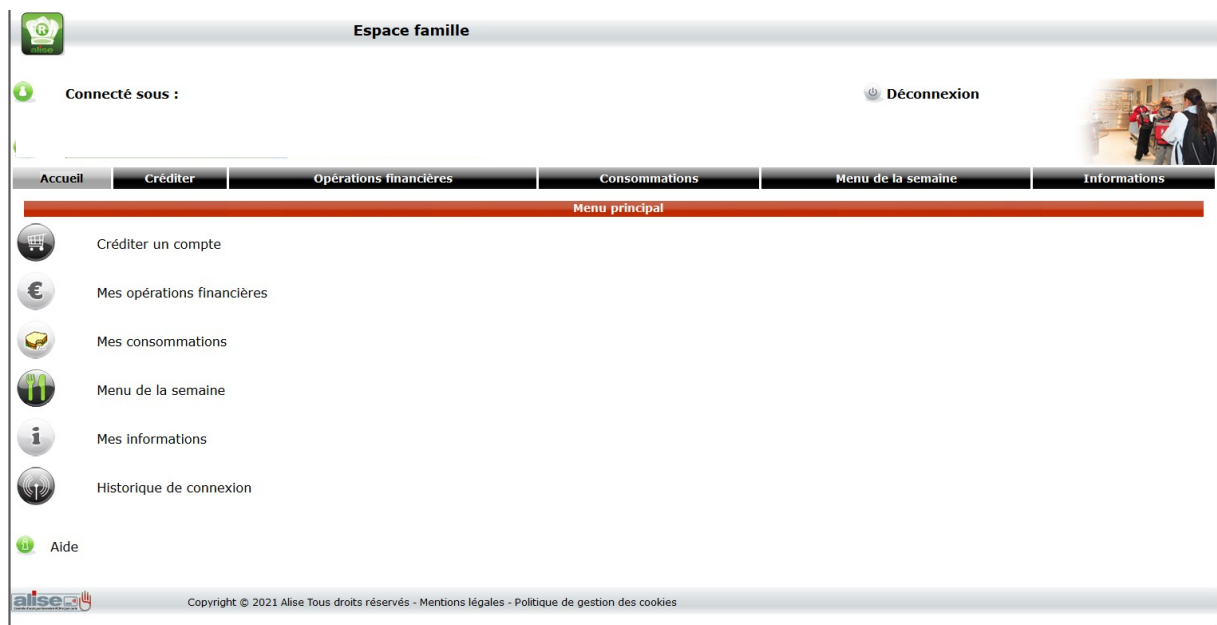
alise

Espace famille

Connecté sous :

Déconnexion

Accueil | Créditer | Opérations financières | Consommations | Menu de la semaine | Informations

Menu principal

Créditer un compte

Mes opérations financières

Mes consommations

Menu de la semaine

Mes informations

Historique de connexion

Aide

alise

Copyright © 2021 Alise Tous droits réservés - Mentions légales - Politique de gestion des cookies